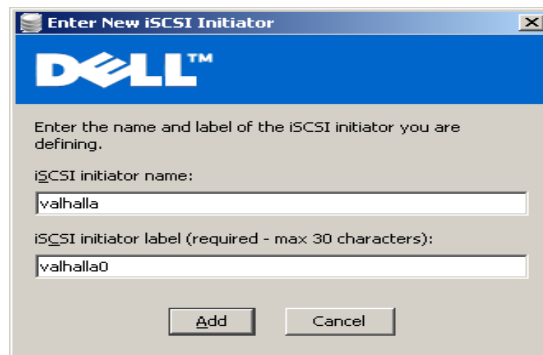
Enter New iSCSI Initiator

DELL™

Enter the name and label of the iSCSI initiator you are defining.

iSCSI initiator name:

valhalla

iSCSI initiator label (required - max 30 characters):

valhalla0

Add

Cancel